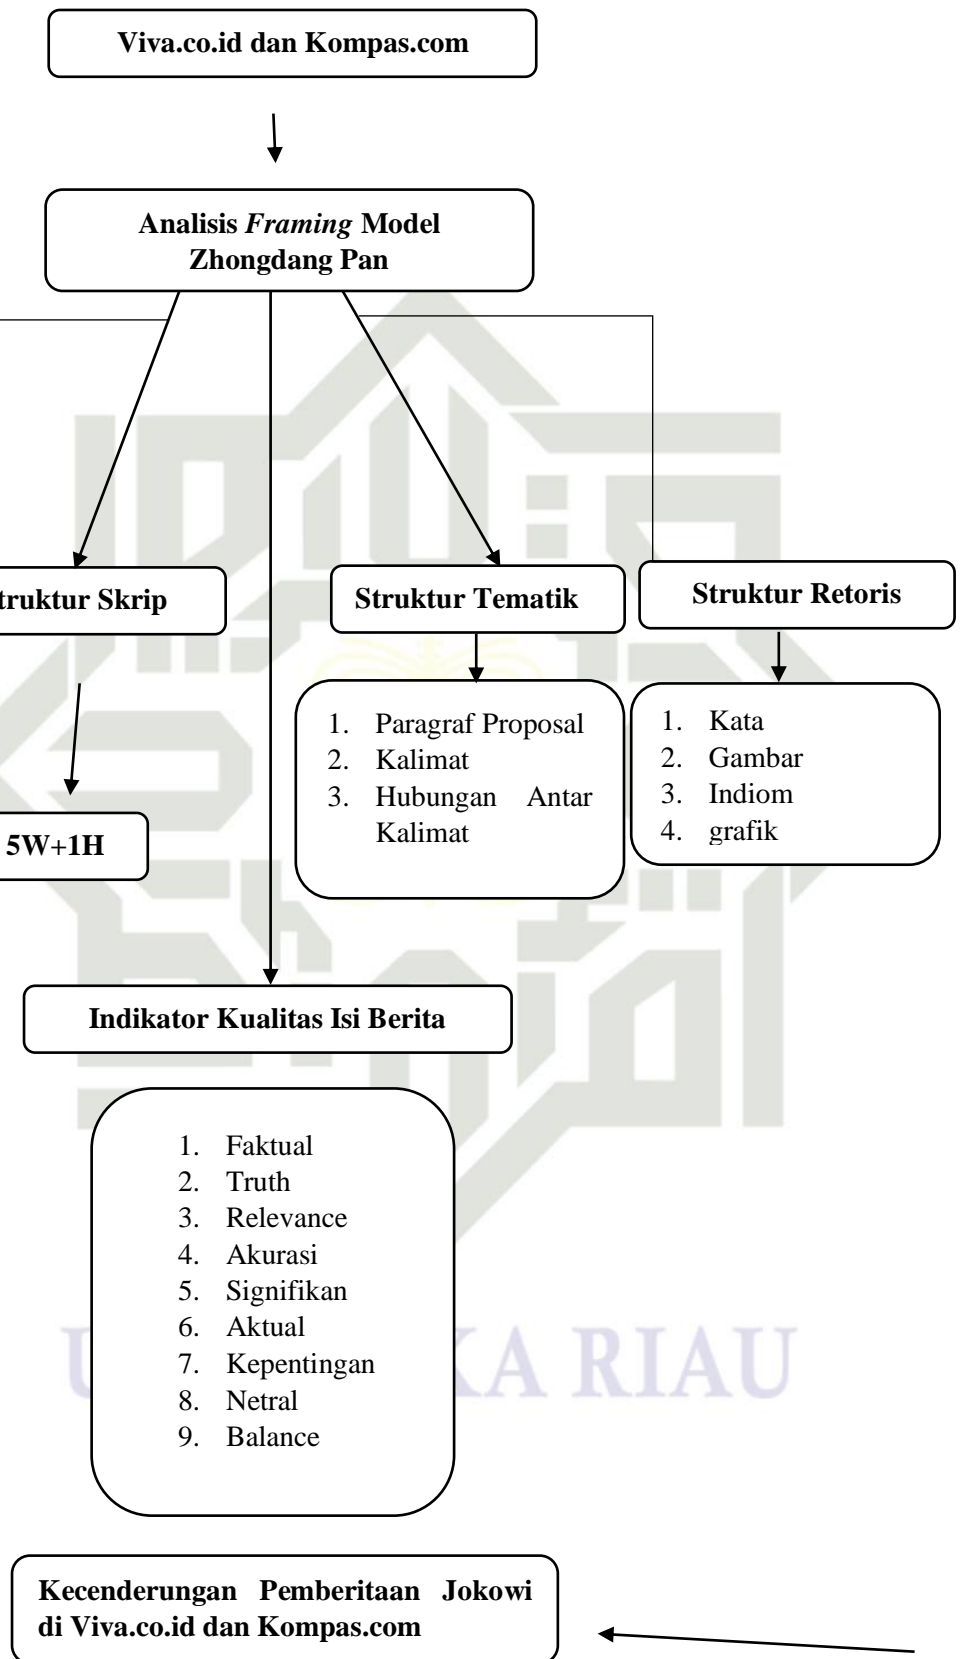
Viva.co.id dan Kompas.com

Analisis *Framing* Model Zhongdang Pan

truktur Skrip

Struktur Tematik

Struktur Retoris

1. Paragraf Proposal
2. Kalimat
3. Hubungan Antar Kalimat

1. Kata
2. Gambar
3. Indiom
4. grafik

5W+1H

Indikator Kualitas Isi Berita

1. Faktual
2. Truth
3. Relevance
4. Akurasi
5. Signifikan
6. Aktual
7. Kepentingan
8. Netral
9. Balance

Kecenderungan Pemberitaan Jokowi di Viva.co.id dan Kompas.com

U KA RIAU